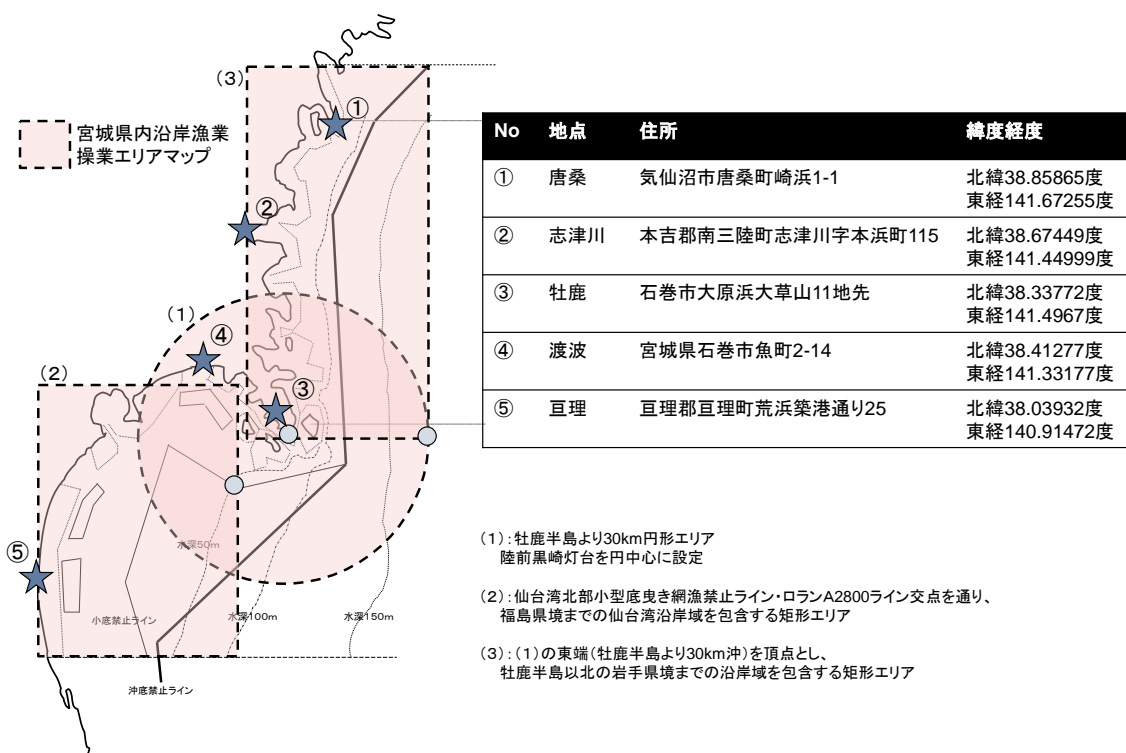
宮城県内沿岸漁業操業エリアマップ

(3)

①

②

(1)

④

(2)

③

⑤

水深50m

小底禁止ライン

水深100m

水深150m

沖底禁止ライン

| No | 地点 | 住所 | 緯度経度 |
|---|---|---|---|
| ① | 唐桑 | 気仙沼市唐桑町崎浜1-1 | 北緯38.85865度 東経141.67255度 |
| ② | 志津川 | 本吉郡南三陸町志津川字本浜町115 | 北緯38.67449度 東経141.44999度 |
| ③ | 牡鹿 | 石巻市大原浜大草山11地先 | 北緯38.33772度 東経141.4967度 |
| ④ | 渡波 | 宮城県石巻市魚町2-14 | 北緯38.41277度 東経141.33177度 |
| ⑤ | 亘理 | 亘理郡亘理町荒浜築港通り25 | 北緯38.03932度 東経140.91472度 |

(1):牡鹿半島より30km円形エリア
陸前黒崎灯台を円中心に設定

(2):仙台湾北部小型底曳き網漁禁止ライン・ロランA2800ライン交点を通り、福島県境までの仙台湾沿岸域を包含する矩形エリア

(3):(1)の東端(牡鹿半島より30km沖)を頂点とし、牡鹿半島以北の岩手県境までの沿岸域を包含する矩形エリア